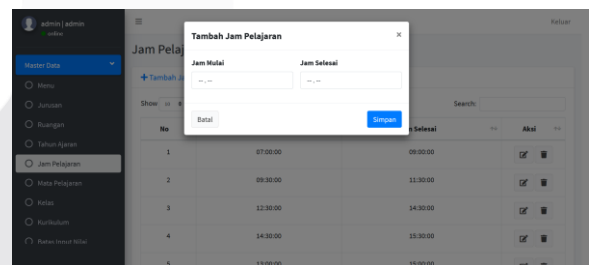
admin | admin
online

Master Data
Menu
Jurusan
Ruangan
Tahun Ajaran
Jam Pelajaran
Mata Pelajaran
Kelas
Kurikulum
Batas Input Nilai

Keluar

Jam Pelaj

+ Tambah J

Show

Search:

Tambah Jam Pelajaran ×

Jam Mulai
--:--

Jam Selesai
--:--

Batal
Simpan

| No | | n Selesai | Aksi |
|---|---|---|---|
| 1 | 07:00:00 | 09:00:00 | |
| 2 | 09:30:00 | 11:30:00 | |
| 3 | 12:30:00 | 14:30:00 | |
| 4 | 14:30:00 | 15:30:00 | |
| 5 | 13:00:00 | 15:00:00 | |